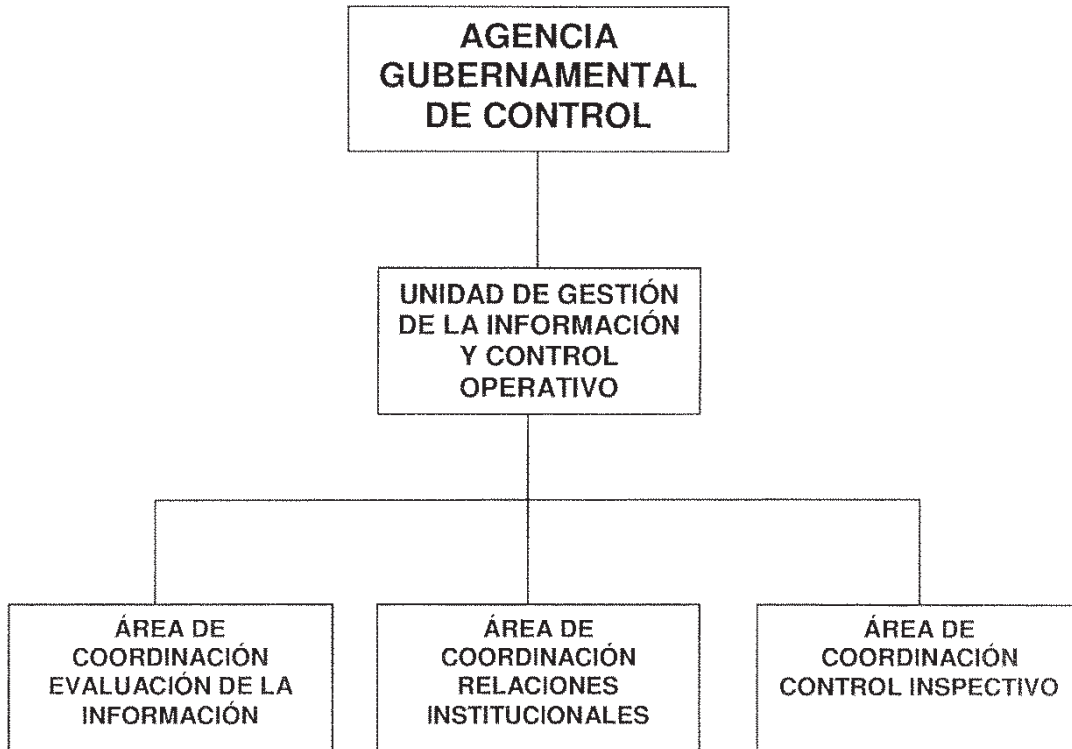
AGENCIA GUBERNAMENTAL DE CONTROL

UNIDAD DE GESTIÓN DE LA INFORMACIÓN Y CONTROL OPERATIVO

ÁREA DE COORDINACIÓN EVALUACIÓN DE LA INFORMACIÓN

ÁREA DE COORDINACIÓN RELACIONES INSTITUCIONALES

ÁREA DE COORDINACIÓN CONTROL INSPECTIVO